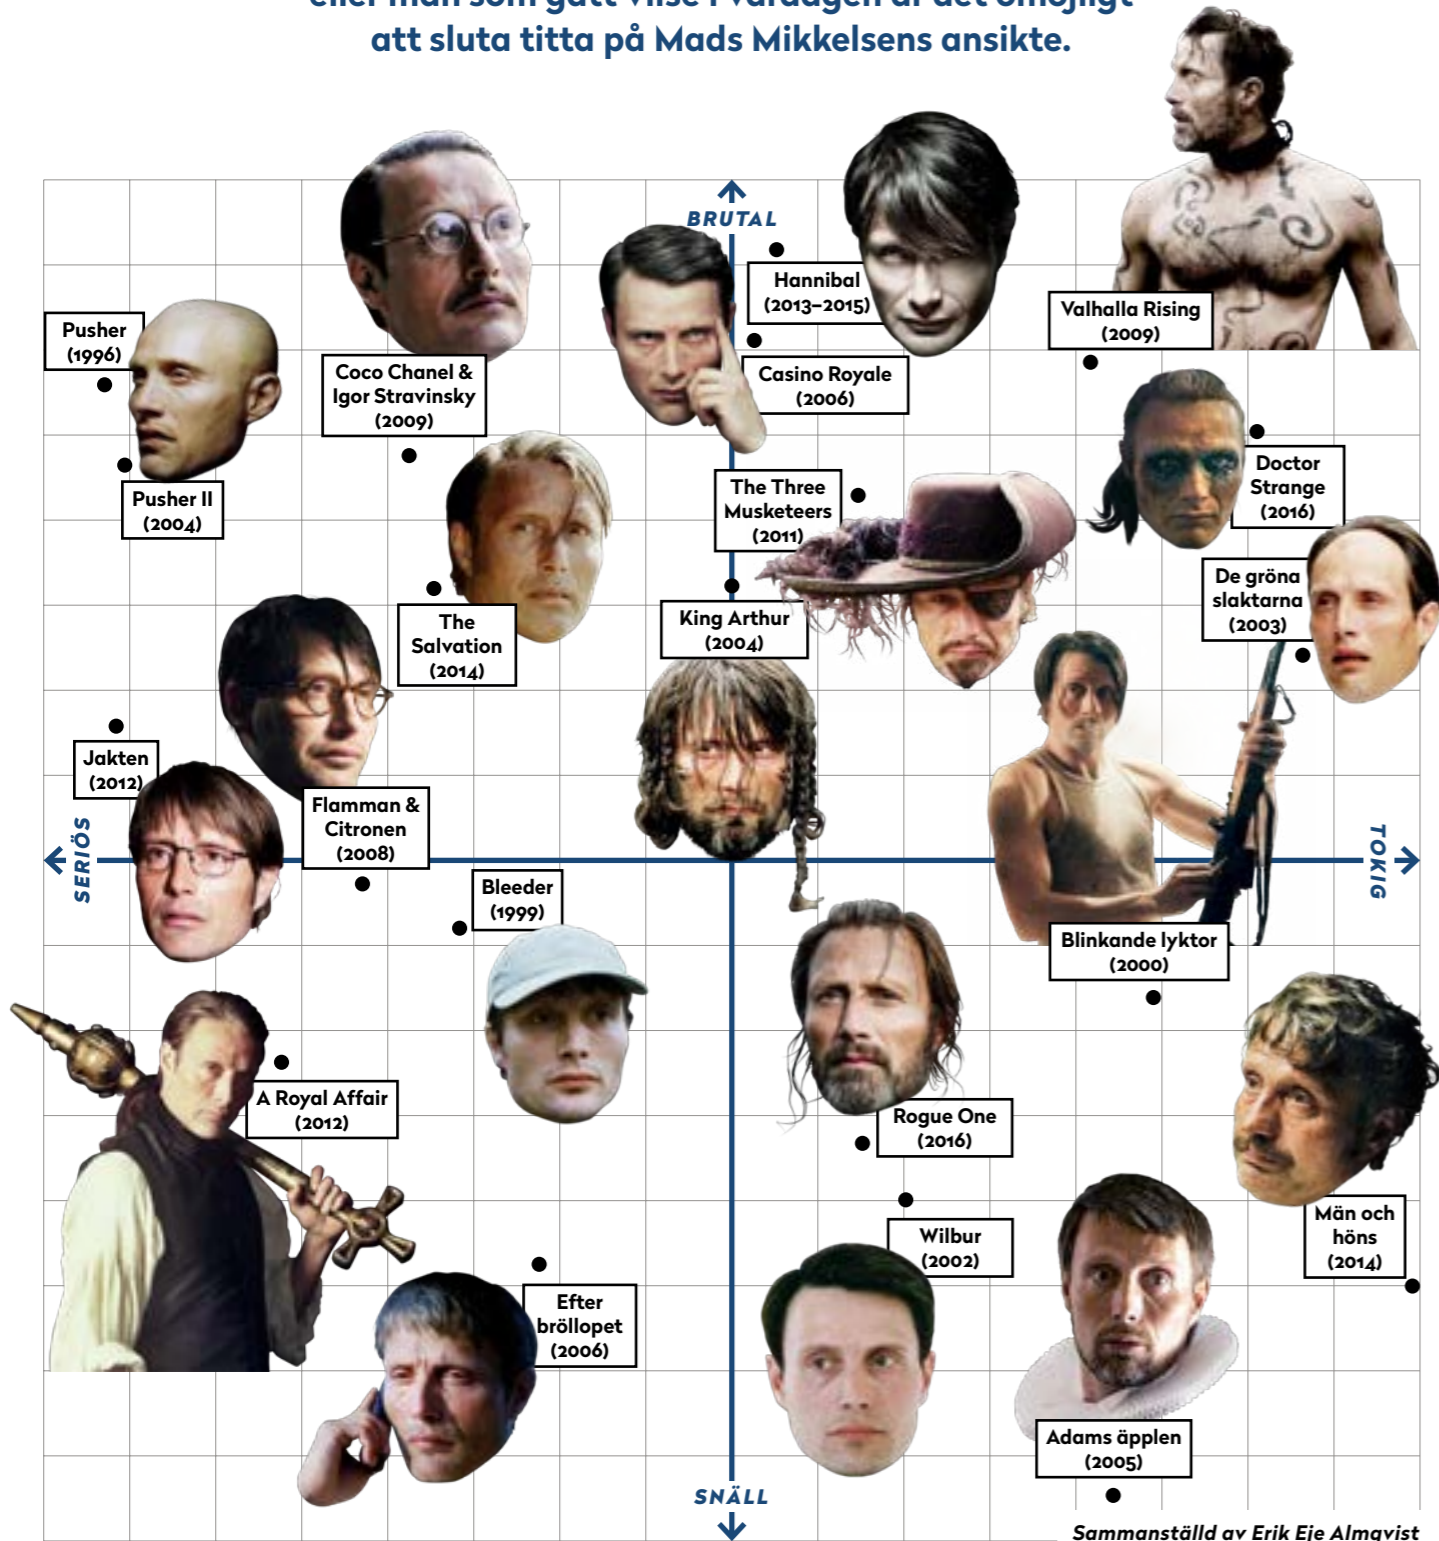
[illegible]
att sluta titta på Mads Mikkelsens ansikte.

BRUTAL

Hannibal (2013–2015)

Valhalla Rising (2009)

Pusher (1996)

Coco Chanel & Igor Stravinsky (2009)

Casino Royale (2006)

Pusher II (2004)

Doctor Strange (2016)

The Three Musketeers (2011)

De gröna slaktarna (2003)

King Arthur (2004)

The Salvation (2014)

Jakten (2012)

Flamman & Citronen (2008)

SERIÖS

TOKIG

Bleeder (1999)

Blinkande lyktor (2000)

A Royal Affair (2012)

Rogue One (2016)

Män och höns (2014)

Wilbur (2002)

Efter bröllopet (2006)

Adams äpplen (2005)

SNÄLL

Sammanställd av Erik Eje Almqvist